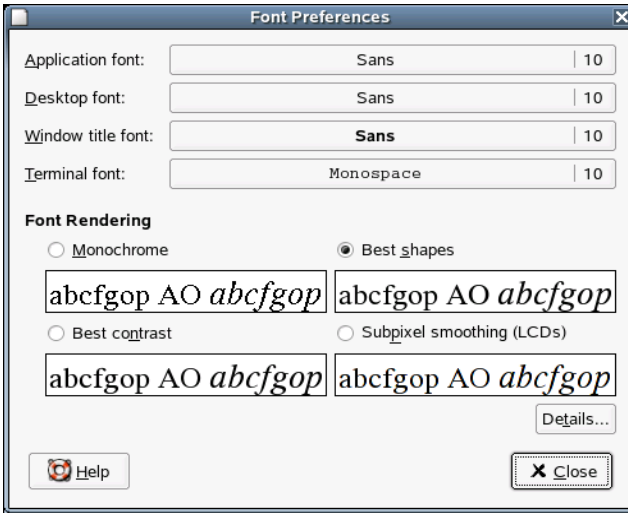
Font Preferences

Application font: Sans 10

Desktop font: Sans 10

Window title font: Sans 10

Terminal font: Monospace 10

Font Rendering

Monochrome

abcfgop AO *abcfgop*

Best shapes

abcfgop AO *abcfgop*

Best contrast

abcfgop AO *abcfgop*

Subpixel smoothing (LCDs)

abcfgop AO *abcfgop*

Details...

Help

Close